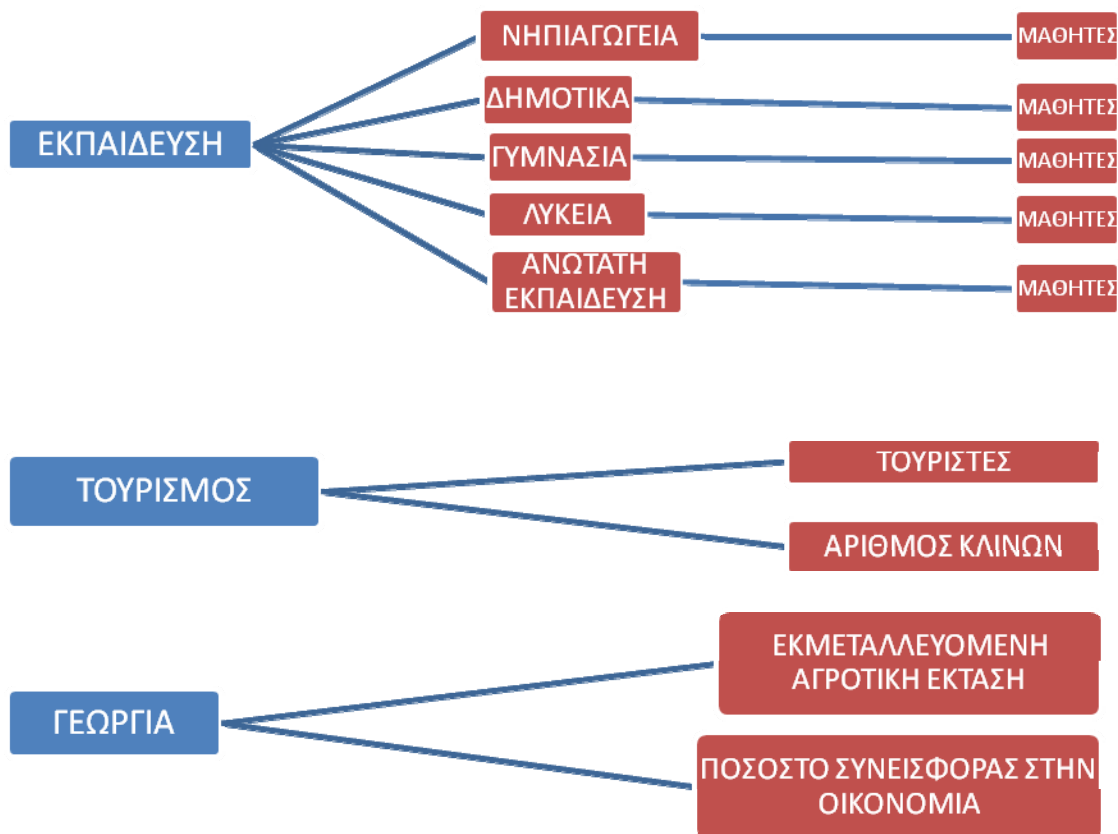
ΕΚΠΑΙΔΕΥΣΗ

ΝΗΠΙΑΓΩΓΕΙΑ
ΜΑΘΗΤΕΣ

ΔΗΜΟΤΙΚΑ
ΜΑΘΗΤΕΣ

ΓΥΜΝΑΣΙΑ
ΜΑΘΗΤΕΣ

ΛΥΚΕΙΑ
ΜΑΘΗΤΕΣ

ΑΝΩΤΑΤΗ ΕΚΠΑΙΔΕΥΣΗ
ΜΑΘΗΤΕΣ

ΤΟΥΡΙΣΜΟΣ

ΤΟΥΡΙΣΤΕΣ

ΑΡΙΘΜΟΣ ΚΛΙΝΩΝ

ΓΕΩΡΓΙΑ

ΕΚΜΕΤΑΛΛΕΥΟΜΕΝΗ ΑΓΡΟΤΙΚΗ ΕΚΤΑΣΗ

ΠΟΣΟΣΤΟ ΣΥΝΕΙΣΦΟΡΑΣ ΣΤΗΝ ΟΙΚΟΝΟΜΙΑ